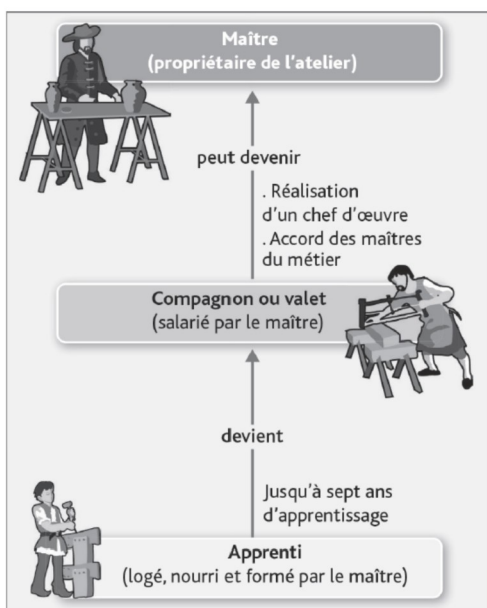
Maître
(propriétaire de l'atelier)

peut devenir

. Réalisation d'un chef d'œuvre
. Accord des maîtres du métier

Compagnon ou valet
(salarié par le maître)

devient

Jusqu'à sept ans d'apprentissage

Apprenti
(logé, nourri et formé par le maître)